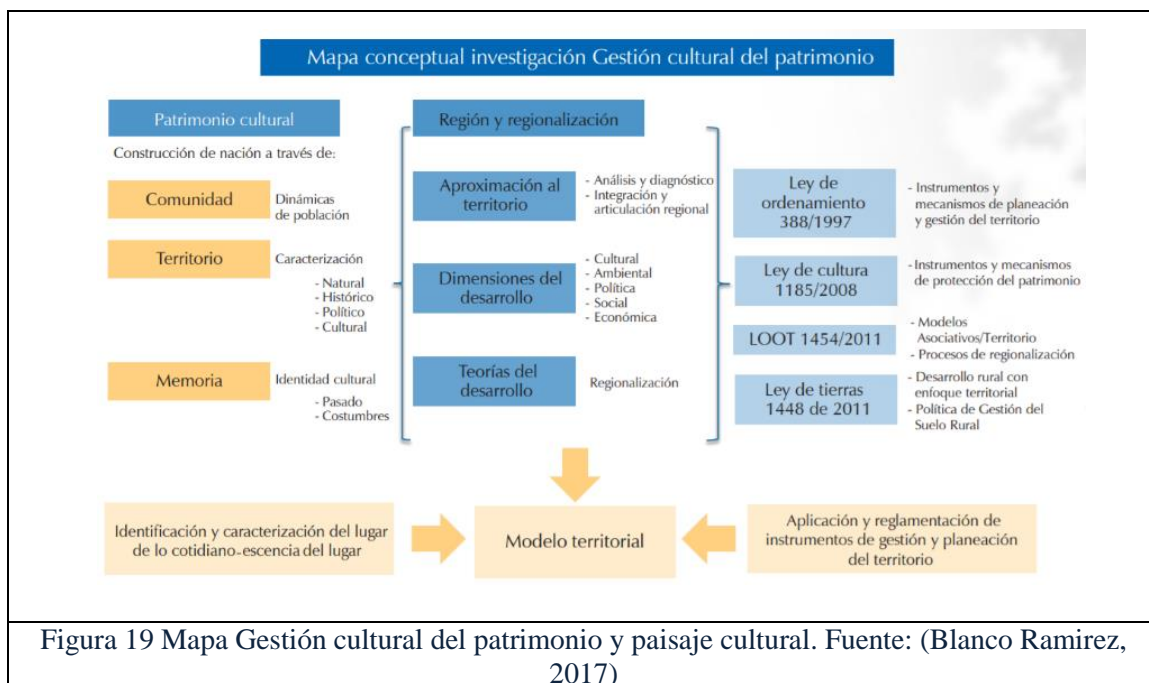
Mapa conceptual investigación Gestión cultural del patrimonio

Patrimonio cultural

Construcción de nación a través de:

Comunidad
Dinámicas de población

Territorio
Caracterización
- Natural
- Histórico
- Político
- Cultural

Memoria
Identidad cultural
- Pasado
- Costumbres

Región y regionalización

Aproximación al territorio
- Análisis y diagnóstico
- Integración y articulación regional

Dimensiones del desarrollo
- Cultural
- Ambiental
- Política
- Social
- Económica

Teorías del desarrollo
Regionalización

Ley de ordenamiento 388/1997
- Instrumentos y mecanismos de planeación y gestión del territorio

Ley de cultura 1185/2008
- Instrumentos y mecanismos de protección del patrimonio

LOOT 1454/2011
- Modelos Asociativos/Territorio
- Procesos de regionalización

Ley de tierras 1448 de 2011
- Desarrollo rural con enfoque territorial
- Política de Gestión del Suelo Rural

Identificación y caracterización del lugar de lo cotidiano-escencia del lugar

Modelo territorial

Aplicación y reglamentación de instrumentos de gestión y planeación del territorio

Figura 19 Mapa Gestión cultural del patrimonio y paisaje cultural. Fuente: (Blanco Ramirez, 2017)